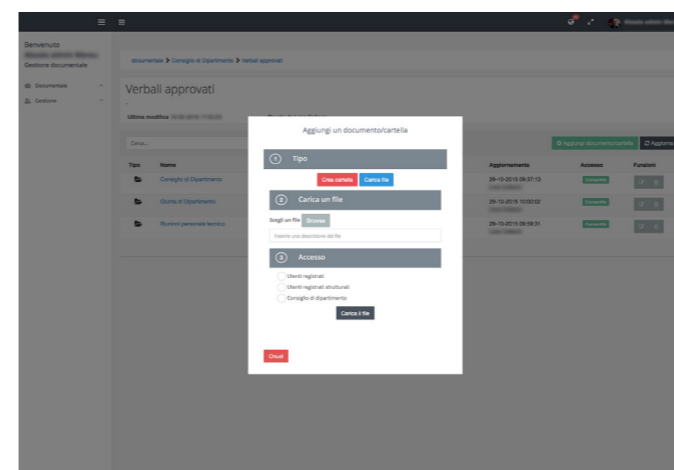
Benvenuto
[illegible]
Gestione documentale

Documentale
Gestione

documentale > Consiglio di Dipartimento > Verbali approvati

Verbali approvati

Ultima modifica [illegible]

Cerca...

+ Aggiungi documento/cartella
Aggiorna

| Tipo | Nome | Aggiornamento | Accesso | Funzioni |
|---|---|---|---|---|
| | Consiglio di Dipartimento | 29-10-2019 09:37:13 | Consentito | |
| | Giunta di Dipartimento | 29-10-2019 10:00:02 | Consentito | |
| | Riunioni personale tecnico | 29-10-2019 09:59:31 | Consentito | |

Aggiungi un documento/cartella

1 Tipo

Crea cartella
Carica file

2 Carica un file

Scegli un file Browse

Inserire una descrizione del file

3 Accesso

Utenti registrati
Utenti registrati strutturati
Consiglio di dipartimento

Carica il file

Chiudi